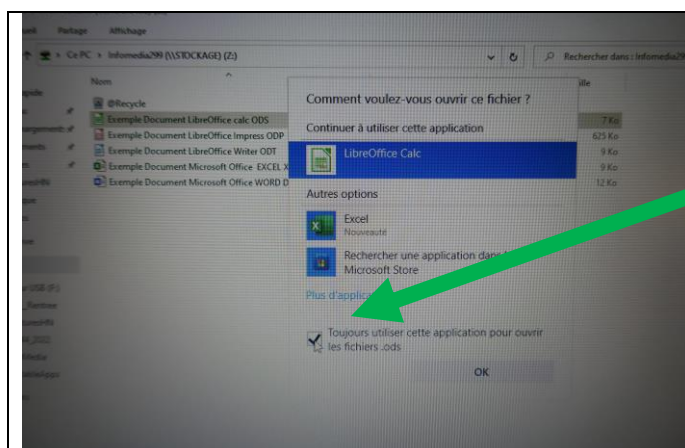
Partage Affichage

Ce PC > Infomedia299 (\\STOCKAGE) (Z:)

Rechercher dans : Infomedia299

Nom

@Recycle

Exemple Document LibreOffice calc ODS

Exemple Document LibreOffice Impress ODP

Exemple Document LibreOffice Writer ODT

Exemple Document Microsoft Office EXCEL X

Exemple Document Microsoft Office WORD D

7 Ko

625 Ko

9 Ko

9 Ko

12 Ko

Comment voulez-vous ouvrir ce fichier ?

Continuer à utiliser cette application

LibreOffice Calc

Autres options

Excel

Nouveauté

Rechercher une application dans le Microsoft Store

Plus d'applica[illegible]

Toujours utiliser cette application pour ouvrir les fichiers .ods

OK